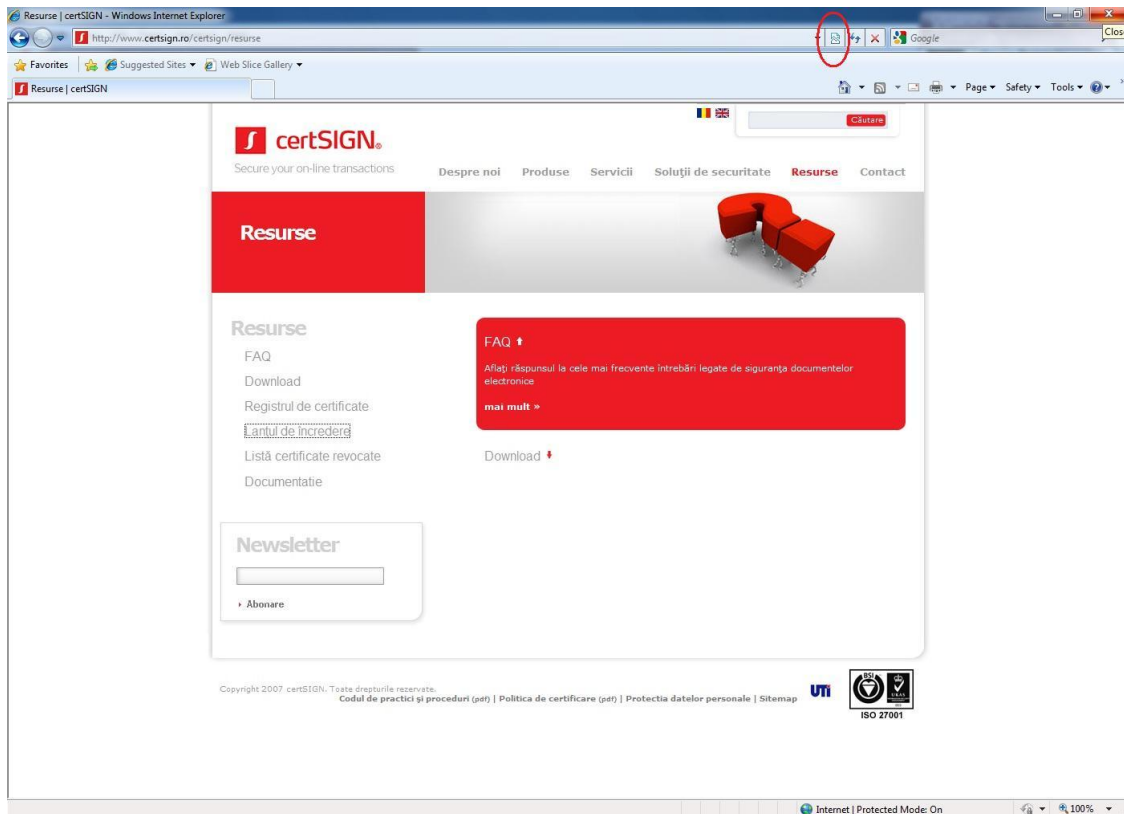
Resurse | certSIGN - Windows Internet Explorer

http://www.certsign.ro/certsign/resurse

Google

Clos

Favorites Suggested Sites ▾ Web Slice Gallery ▾

Resurse | certSIGN

Page ▾ Safety ▾ Tools ▾

Căutare

certSIGN.

Secure your on-line transactions

Despre noi Produse Servicii Soluţii de securitate Resurse Contact

Resurse

Resurse

FAQ

Download

Registrul de certificate

Lanţul de încredere

Listă certificate revocate

Documentatie

FAQ

Aflaţi răspunsul la cele mai frecvente întrebări legate de siguranţa documentelor electronice

mai mult »

Download

Newsletter

Abonare

Copyright 2007 certSIGN. Toate drepturile rezervate.

Codul de practici şi proceduri (pdf) | Politica de certificare (pdf) | Protectia datelor personale | Sitemap

UTI

BSI

UKAS

ISO 27001

Internet | Protected Mode: On

100%